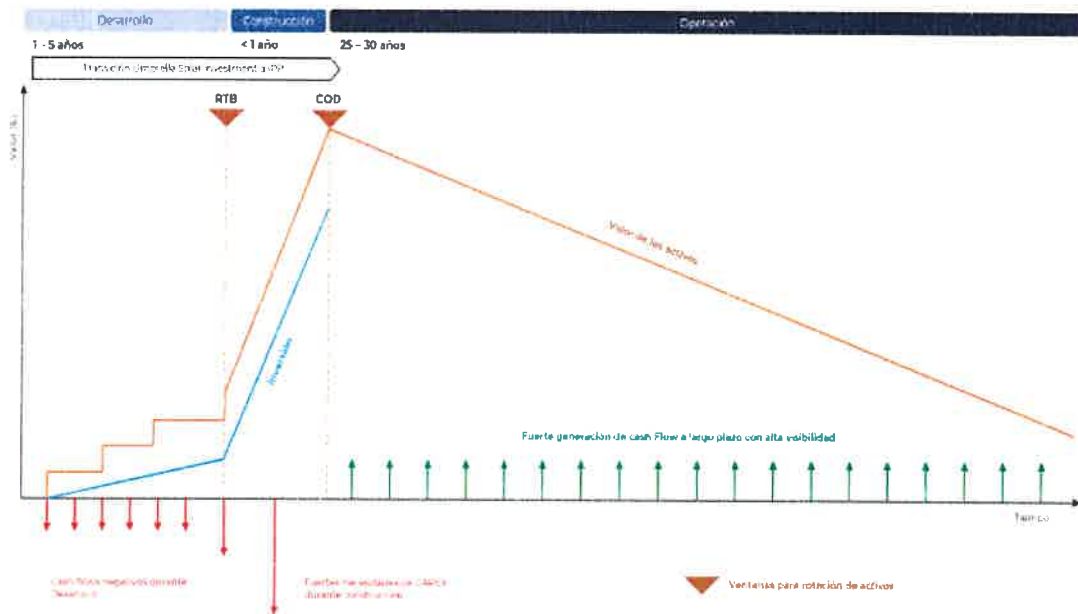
Desarrollo
Construcción
Operación
1 - 5 años
< 1 año
25 – 30 años
Duración Umbrella Solar Investment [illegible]
Valor ($)
RTB
COD
Valor de los activos
Inversión
Fuerte generación de cash flow a largo plazo con alta visibilidad
Tiempo
Cash flows negativos durante Desarrollo
Fuertes necesidades de CAPEX durante construcción
Ventanas para rotación de activos